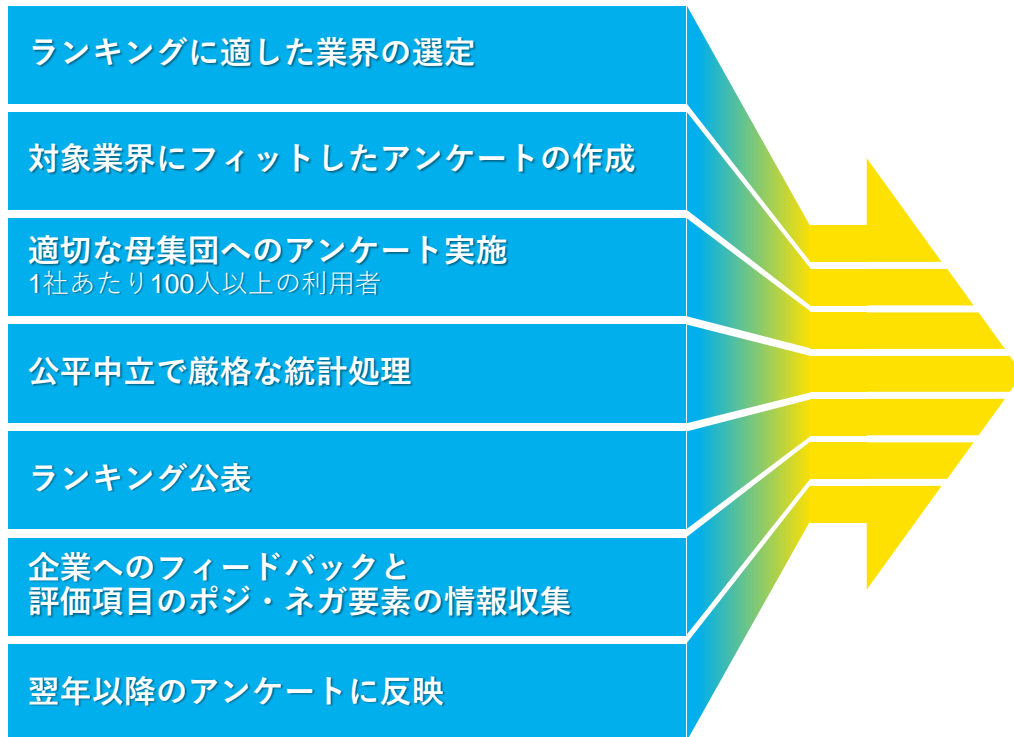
ランキングに適した業界の選定

対象業界にフィットしたアンケートの作成

適切な母集団へのアンケート実施
1社あたり100人以上の利用者

公平中立で厳格な統計処理

ランキング公表

企業へのフィードバックと
評価項目のポジ・ネガ要素の情報収集

翌年以降のアンケートに反映